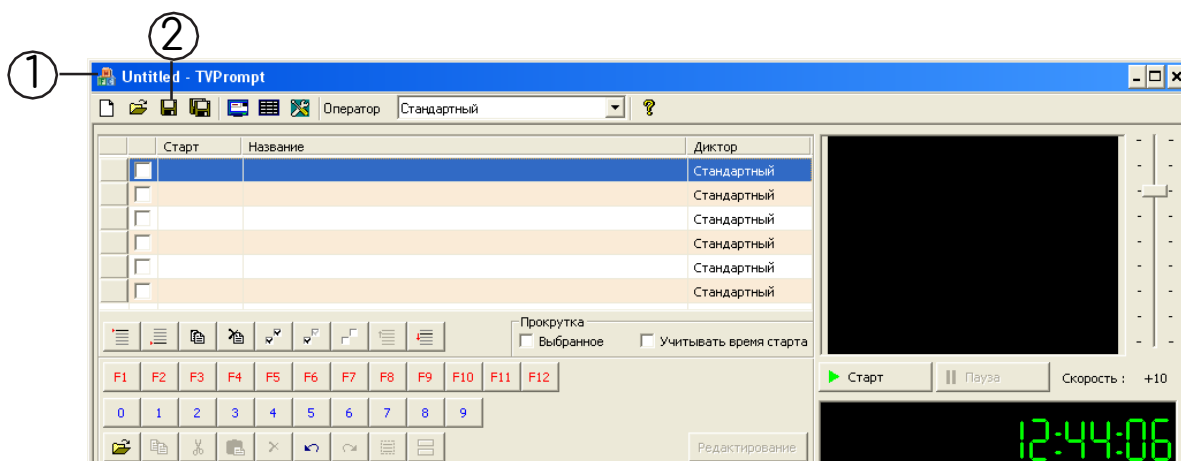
①
②
Untitled - TVPrompt

Оператор Стандартный

| | | Старт | Название | Диктор |
|---|---|---|---|---|
| | | | | Стандартный |
| | | | | Стандартный |
| | | | | Стандартный |
| | | | | Стандартный |
| | | | | Стандартный |
| | | | | Стандартный |

Прокрутка
Выбранное
Учитывать время старта

F1 F2 F3 F4 F5 F6 F7 F8 F9 F10 F11 F12

0 1 2 3 4 5 6 7 8 9

Редактирование

Старт
Пауза
Скорость : +10

12:44:06